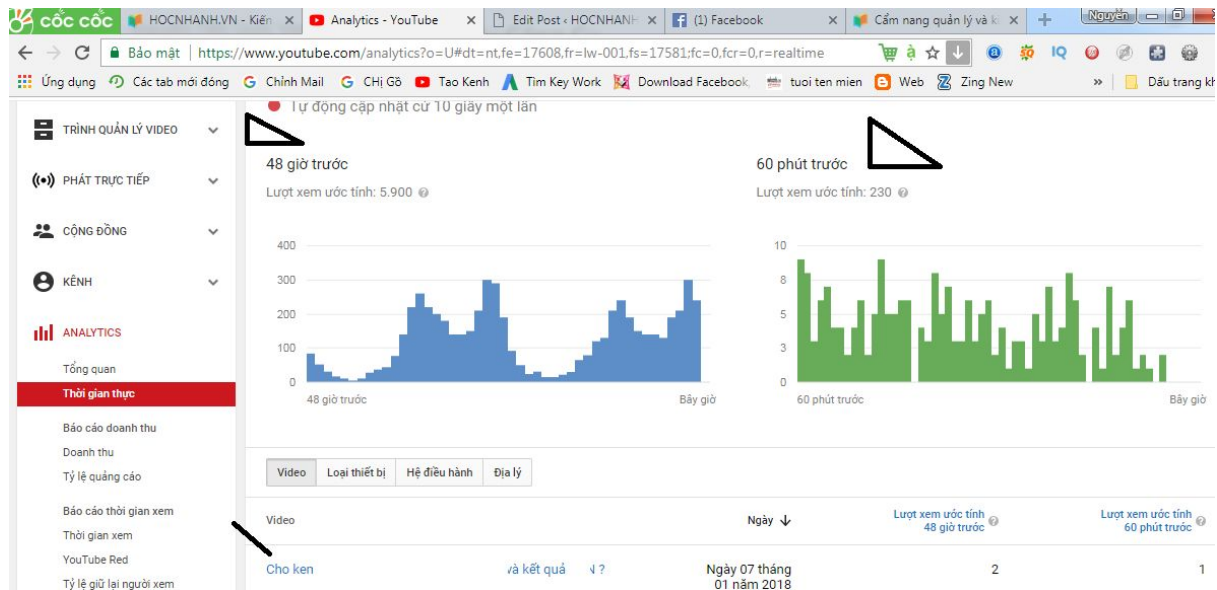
cốc cốc | HOCNHANH.VN - Kiến × | Analytics - YouTube × | Edit Post ‹ HOCNHANH × | (1) Facebook × | Cẩm nang quản lý và k × | Nguyễn

Bảo mật | https://www.youtube.com/analytics?o=U#dt=nt,fe=17608,fr=lw-001,fs=17581;fc=0,fcr=0,r=realtime

Ứng dụng | Các tab mới đóng | Chỉnh Mail | CHị Gô | Tao Kenh | Tim Key Work | Download Facebook | tuoi ten mien | Web | Zing New | » | Dấu trang kh

TRÌNH QUẢN LÝ VIDEO
PHÁT TRỰC TIẾP
CỘNG ĐỒNG
KÊNH
ANALYTICS
Tổng quan
Thời gian thực
Báo cáo doanh thu
Doanh thu
Tỷ lệ quảng cáo
Báo cáo thời gian xem
Thời gian xem
YouTube Red
Tỷ lệ giữ lại người xem

Tự động cập nhật cứ 10 giây một lần

48 giờ trước
Lượt xem ước tính: 5.900

400
300
200
100
0
48 giờ trước
Bây giờ

60 phút trước
Lượt xem ước tính: 230

10
8
5
3
0
60 phút trước
Bây giờ

Video | Loại thiết bị | Hệ điều hành | Địa lý

| Video | Ngày ↓ | Lượt xem ước tính 48 giờ trước | Lượt xem ước tính 60 phút trước |
|---|---|---|---|
| Cho ken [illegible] và kết quả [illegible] ? | Ngày 07 tháng 01 năm 2018 | 2 | 1 |